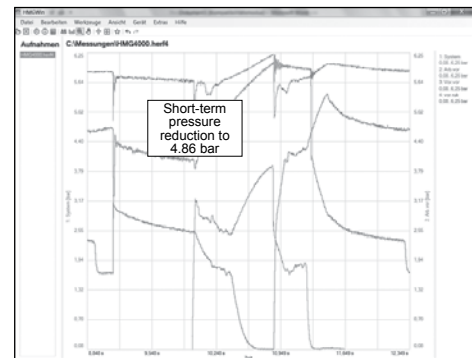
HMG Win

Datei Bearbeiten Werkzeuge Ansicht Gerät Extras Hilfe

Aufnahmen C:\Messungen\HMG4000.hcrf4

Short-term pressure reduction to 4.86 bar

6.25
5.63
5.00
4.40
3.75
3.13
2.50
1.88
1.25
0.63
0.00

6.25
5.63
5.00
4.40
3.75
3.13
2.50
1.88
1.25
0.63
0.00

8.840 s
9.340 s
10.240 s
10.940 s
11.640 s
12.340 s

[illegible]